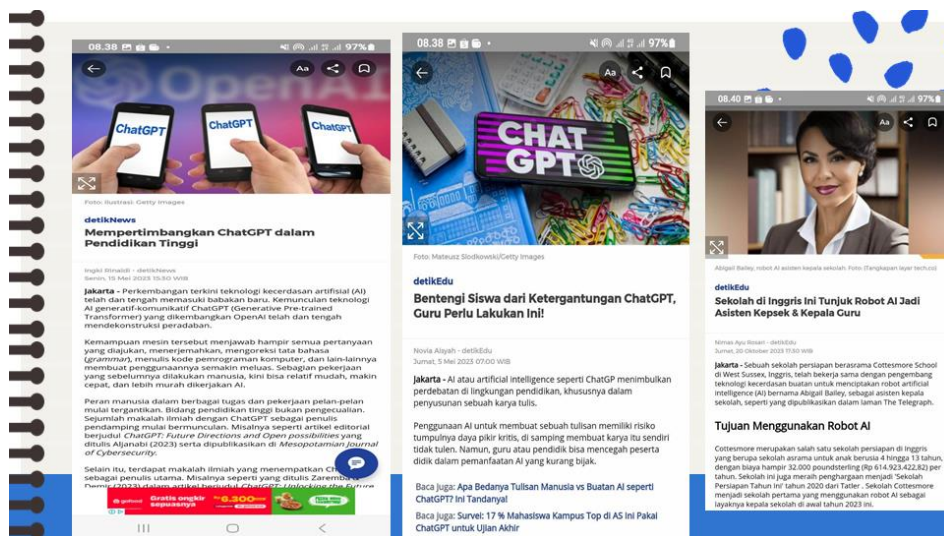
08.38 97%

OpenAI

ChatGPT ChatGPT ChatGPT

Foto: Ilustrasi: Getty Images

detikNews

Mempertimbangkan ChatGPT dalam Pendidikan Tinggi

Ingki Rinaldi - detikNews
Senin, 15 Mei 2023 15.30 WIB

Jakarta - Perkembangan terkini teknologi kecerdasan artifisial (AI) telah dan tengah memasuki babakan baru. Kemunculan teknologi AI generatif-komunikatif ChatGPT (Generative Pre-trained Transformer) yang dikembangkan OpenAI telah dan tengah mendekonstruksi peradaban.

Kemampuan mesin tersebut menjawab hampir semua pertanyaan yang diajukan, menerjemahkan, mengoreksi tata bahasa (grammar), menulis kode pemrograman komputer, dan lain-lainnya membuat penggunaannya semakin meluas. Sebagian pekerjaan yang sebelumnya dilakukan manusia, kini bisa relatif mudah, makin cepat, dan lebih murah dikerjakan AI.

Peran manusia dalam berbagai tugas dan pekerjaan pelan-pelan mulai tergantikan. Bidang pendidikan tinggi bukan pengecualian. Sejumlah makalah ilmiah dengan ChatGPT sebagai penulis pendamping mulai bermunculan. Misalnya seperti artikel editorial berjudul ChatGPT: Future Directions and Open possibilities yang ditulis Aljanabi (2023) serta dipublikasikan di Mesopotamian Journal of Cybersecurity.

Selain itu, terdapat makalah ilmiah yang menempatkan Ch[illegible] sebagai penulis utama. Misalnya seperti yang ditulis Zaremba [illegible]

Gratis ongkir 6.300

08.38 97%

CHAT GPT

Foto: Mateusz Slodkowski/Getty Images

detikEdu

Bentengi Siswa dari Ketergantungan ChatGPT, Guru Perlu Lakukan Ini!

Novia Aisyah - detikEdu
Jumat, 5 Mei 2023 07.00 WIB

Jakarta - AI atau artificial intelligence seperti ChatGP menimbulkan perdebatan di lingkungan pendidikan, khususnya dalam penyusunan sebuah karya tulis.

Penggunaan AI untuk membuat sebuah tulisan memiliki risiko tumpulnya daya pikir kritis, di samping membuat karya itu sendiri tidak tulen. Namun, guru atau pendidik bisa mencegah peserta didik dalam pemanfaatan AI yang kurang bijak.

Baca Juga: Apa Bedanya Tulisan Manusia vs Buatan AI seperti ChatGPT? Ini Tandanya!

Baca Juga: Survei: 17 % Mahasiswa Kampus Top di AS Ini Pakai ChatGPT untuk Ujian Akhir

08.40 97%

Abigail Bailey, robot AI asisten kepala sekolah. Foto: (Tangkapan layar techcrot)

detikEdu

Sekolah di Inggris Ini Tunjuk Robot AI Jadi Asisten Kepsek & Kepala Guru

Nimas Ayu Rosari - detikEdu
Jumat, 20 Oktober 2023 17.30 WIB

Jakarta - Sebuah sekolah persiapan berasrama Cottesmore School di West Sussex, Inggris, telah bekerja sama dengan pengembang teknologi kecerdasan buatan untuk menciptakan robot artificial intelligence (AI) bernama Abigail Bailey, sebagai asisten kepala sekolah, seperti yang dipublikasikan dalam laman The Telegraph.

Tujuan Menggunakan Robot AI

Cottesmore merupakan salah satu sekolah persiapan di Inggris yang berupa sekolah asrama untuk anak berusia 4 hingga 13 tahun, dengan biaya hampir 32.000 poundsterling (Rp 614.923.422,82) per tahun. Sekolah ini juga meraih penghargaan menjadi 'Sekolah Persiapan Tahun Ini' tahun 2020 dari Tatler. Sekolah Cottesmore menjadi sekolah pertama yang menggunakan robot AI sebagai layaknya kepala sekolah di awal tahun 2023 ini.